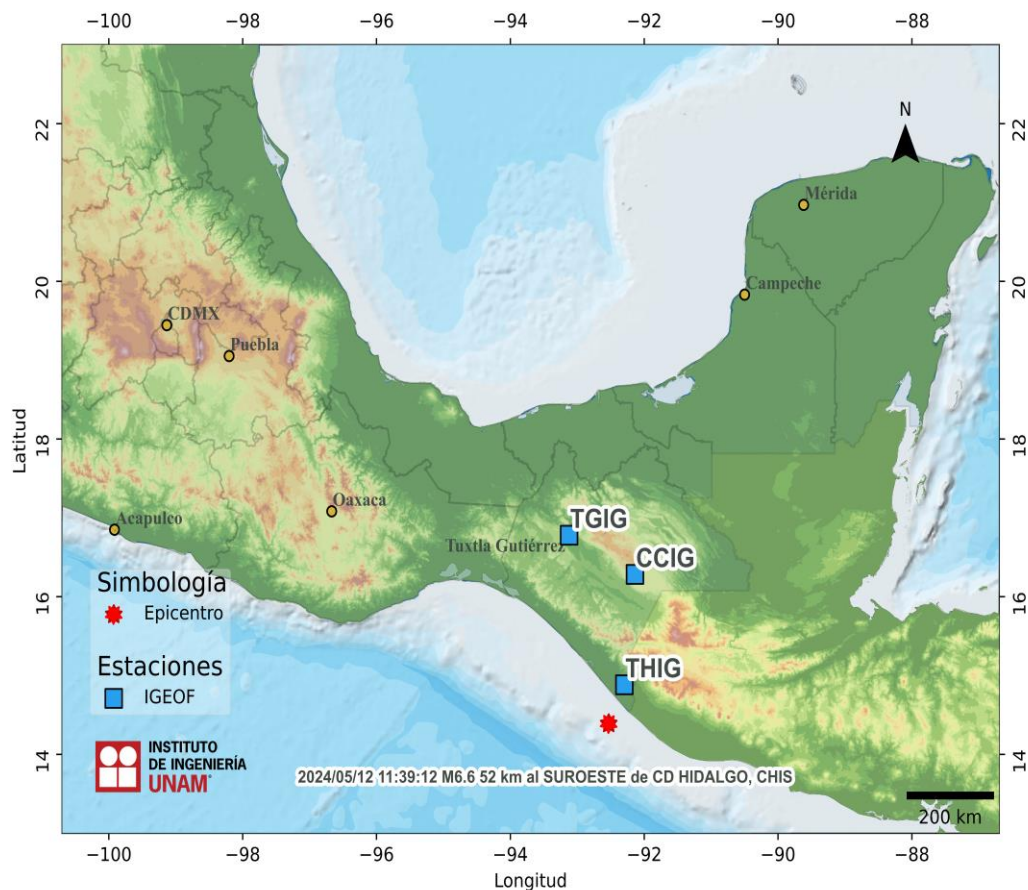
−100 −98 −96 −94 −92 −90 −88

22
20
18
16
14

Latitud

N

Mérida
Campeche
CDMX
Puebla
Oaxaca
Acapulco
Tuxtla Gutiérrez
TGIG
CCIG
THIG

Simbología
Epicentro

Estaciones
IGEOF

INSTITUTO DE INGENIERÍA UNAM

2024/05/12 11:39:12 M6.6 52 km al SUROESTE de CD HIDALGO, CHIS

200 km

−100 −98 −96 −94 −92 −90 −88
Longitud